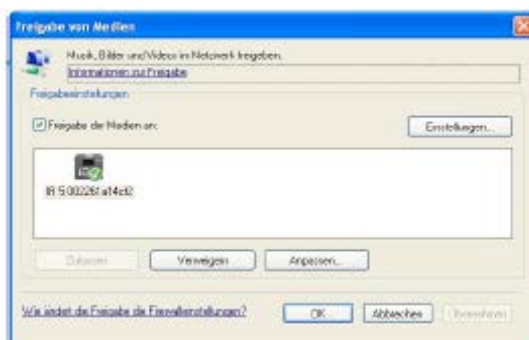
Freigabe von Medien

Musik, Bilder und Videos im Netzwerk freigeben.
Informationen zur Freigabe

Freigabeeinstellungen

Freigabe der Medien an:

Einstellungen...

IR 5:00226:af4c82

Zulassen

Verweigern

Anpassen...

Wie ändert die Freigabe die Firewalleinstellungen?

OK

Abbrechen

Übernehmen